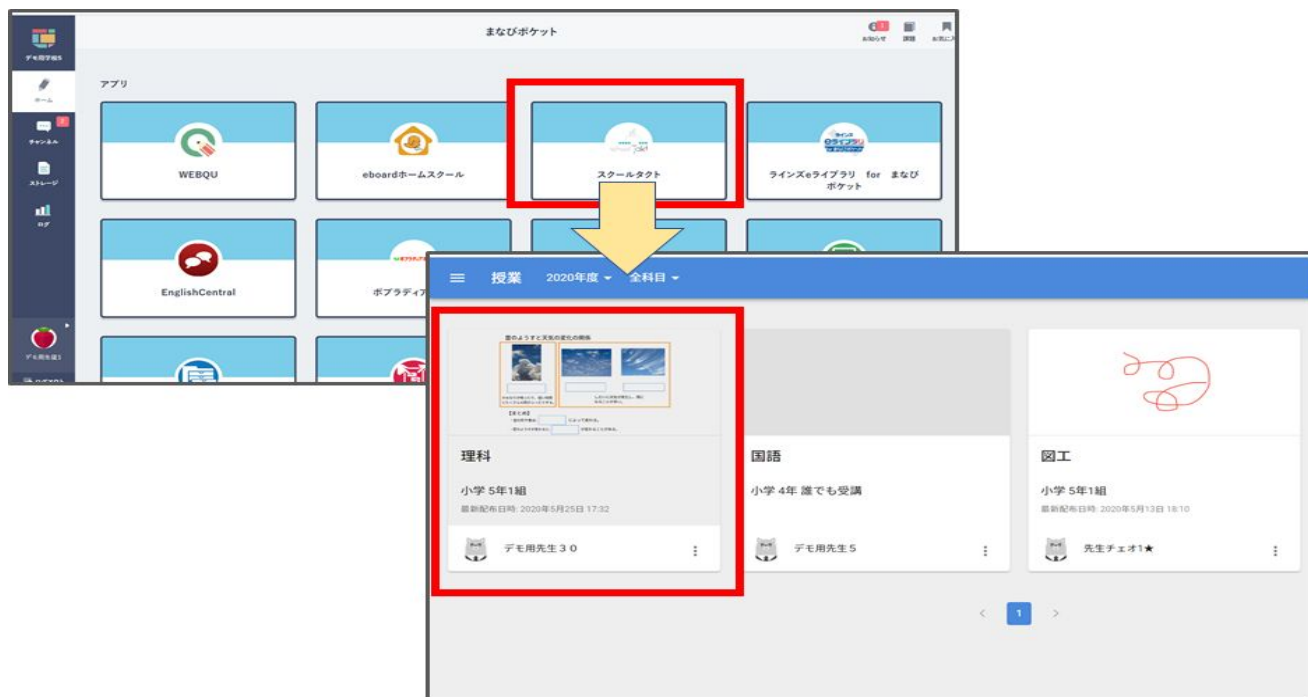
デモ用学校S

ホーム

チャンネル

ストレージ

ログ

デモ用先生S

まなびポケット

お知らせ 課題 お気に入

アプリ

WEBQU

eboardホームスクール

スクールタクト

ラインズeライブラリ for まなびポケット

EnglishCentral

ポプラディア

授業 2020年度 ▾ 全科目 ▾

雲のようすと天気の変化の関係

理科

小学 5年1組

最新配布日時: 2020年5月25日 17:32

デモ用先生３０

国語

小学 4年 誰でも受講

デモ用先生５

図工

小学 5年1組

最新配布日時: 2020年5月13日 18:10

先生チェオ1★

< 1 >